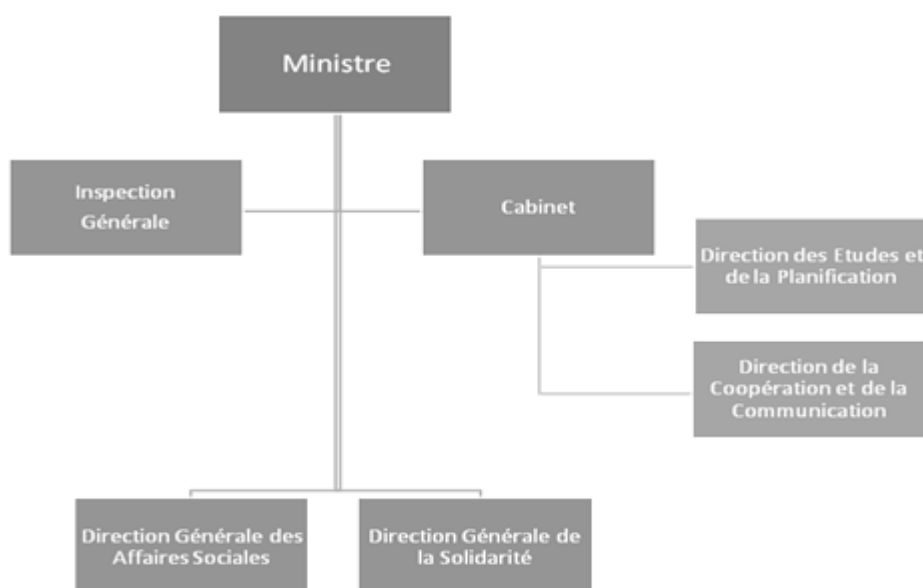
Ministre

Inspection Générale

Cabinet

Direction des Etudes et de la Planification

Direction de la Coopération et de la Communication

Direction Générale des Affaires Sociales

Direction Générale de la Solidarité